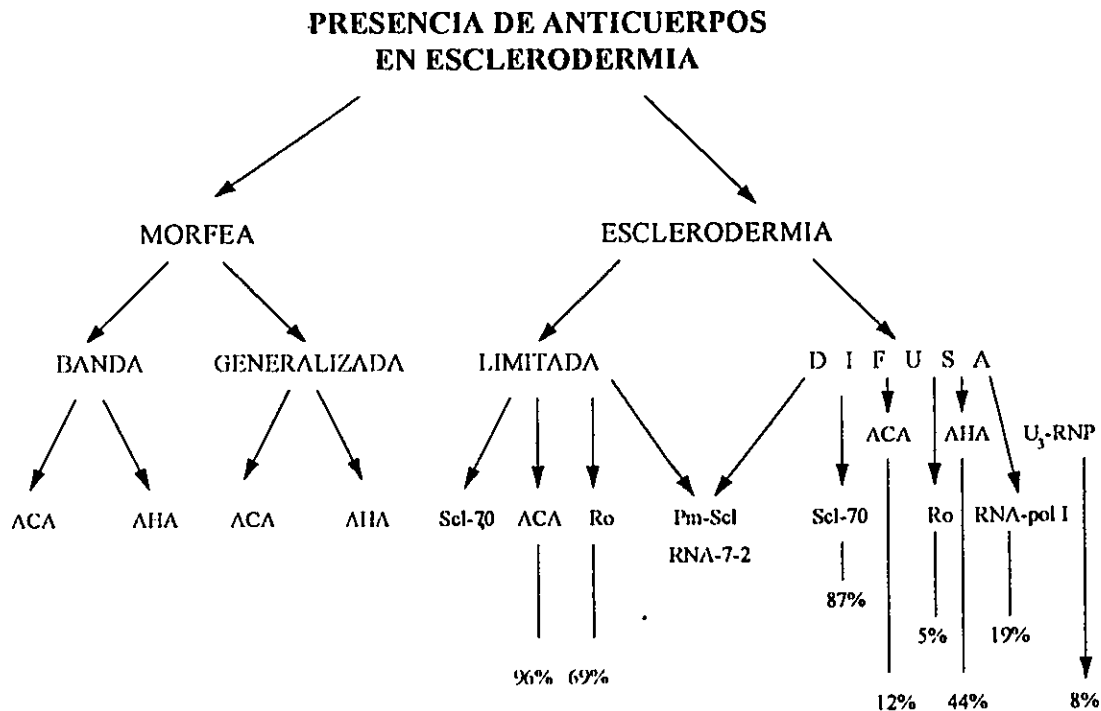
PRESENCIA DE ANTICUERPOS EN ESCLERODERMIA

MORFEA

ESCLERODERMIA

BANDA

GENERALIZADA

LIMITADA

D I F U S A

ACA

AHA

ACA

AHA

Scl-70

ACA

Ro

Pm-Scl

RNA-7-2

Scl-70

ACA

Ro

AHA

RNA-pol I

$U_3$-RNP

96%

69%

87%

12%

5%

44%

19%

8%